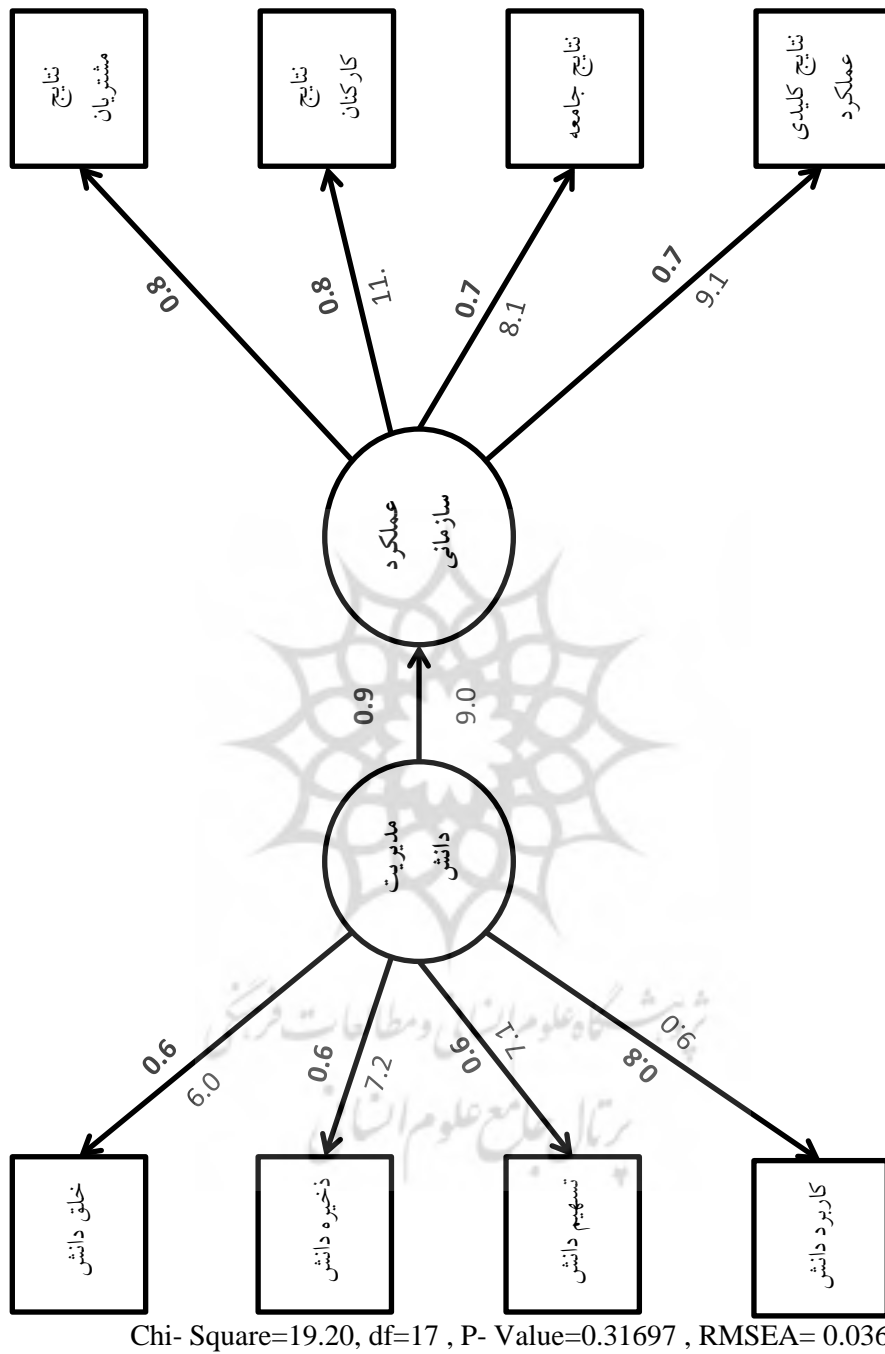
نتایج مشتریان

نتایج کارکنان

نتایج جامعه

نتایج کلیدی عملکرد

0.8

0.8
11.

0.7
8.1

0.7
9.1

عملکرد سازمانی

0.9
9.0

مدیریت دانش

0.6
6.0

0.6
7.2

0.6
7.1

0.8
0.6

خلق دانش

ذخیره دانش

تسهیم دانش

کاربرد دانش

پژوهشگاه علوم انسانی و مطالعات فرهنگی
پرتال جامع علوم انسانی

Chi- Square=19.20, df=17 , P- Value=0.31697 , RMSEA= 0.036